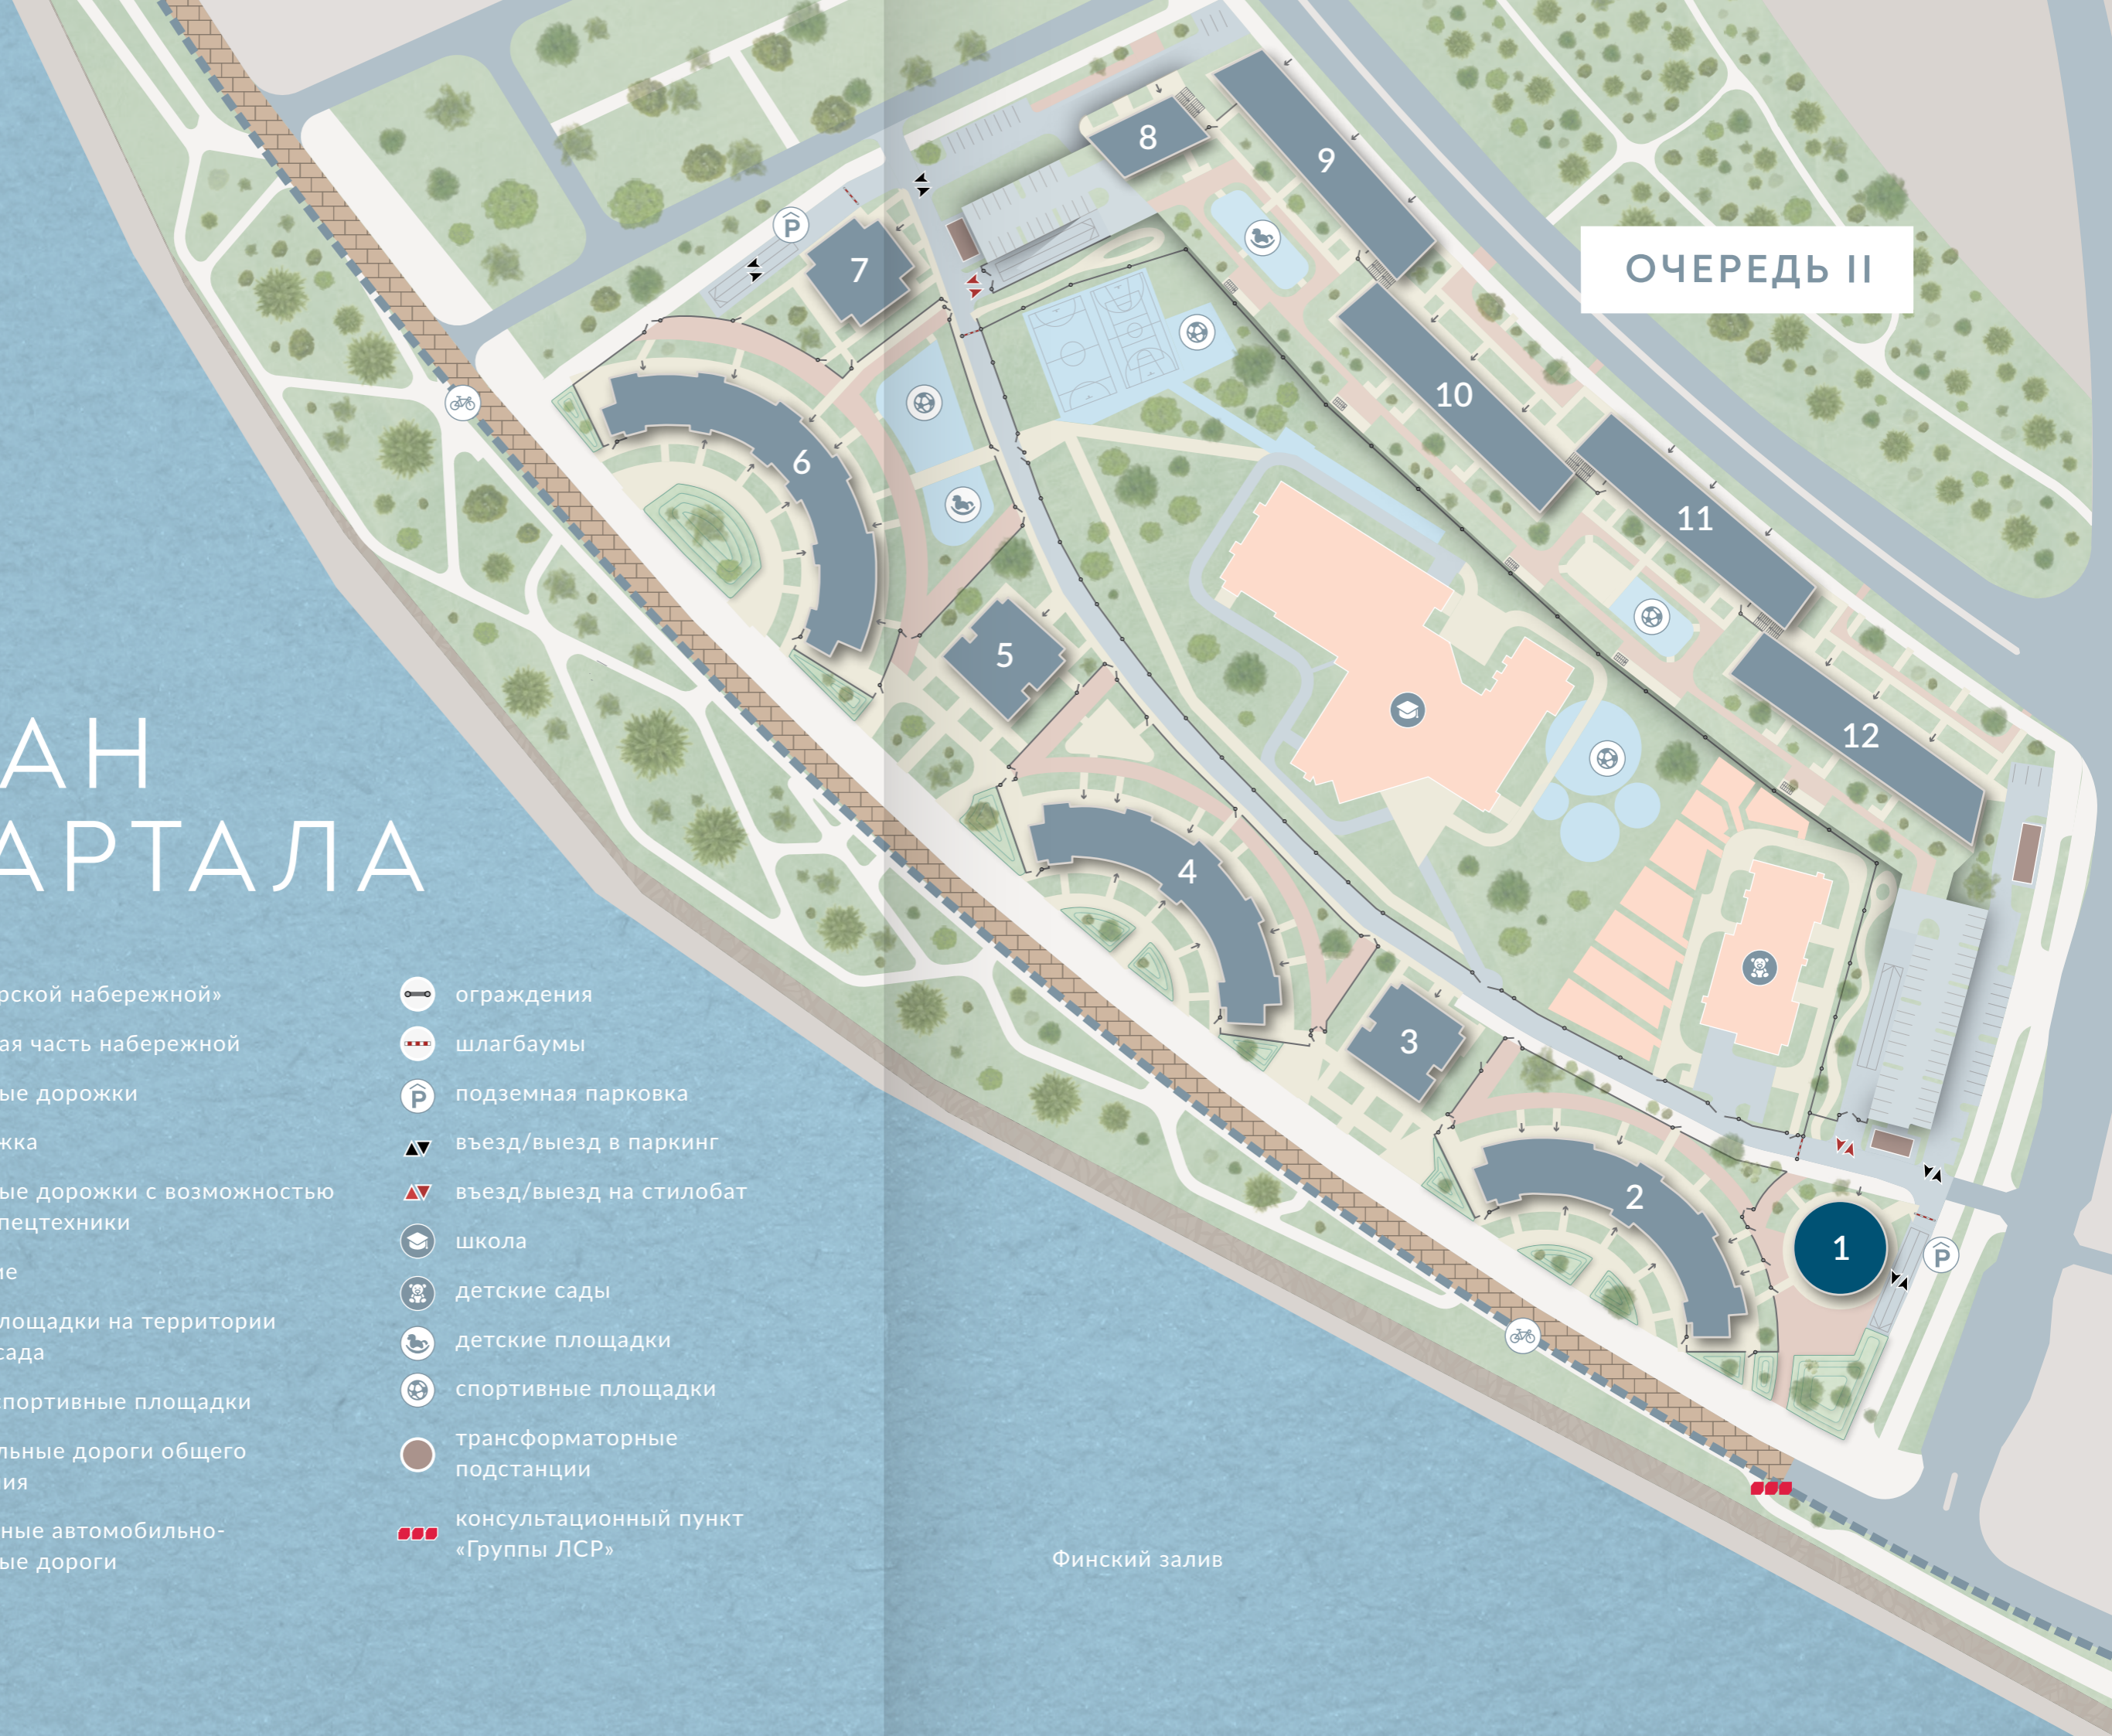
АН
АРТАЛА

рской набережной»
ая часть набережной
ые дорожки
кка
ые дорожки с возможностью
пецтехники
ие
лощадки на территории
сада
спортивные площадки
льные дороги общего
ия
ные автомобильно-
ые дороги

ограждения
шлагбаумы
подземная парковка
въезд/выезд в паркинг
въезд/выезд на стилобат
школа
детские сады
детские площадки
спортивные площадки
трансформаторные подстанции
консультационный пункт «Группы ЛСР»

ОЧЕРЕДЬ II

1
2
3
4
5
6
7
8
9
10
11
12

Финский залив